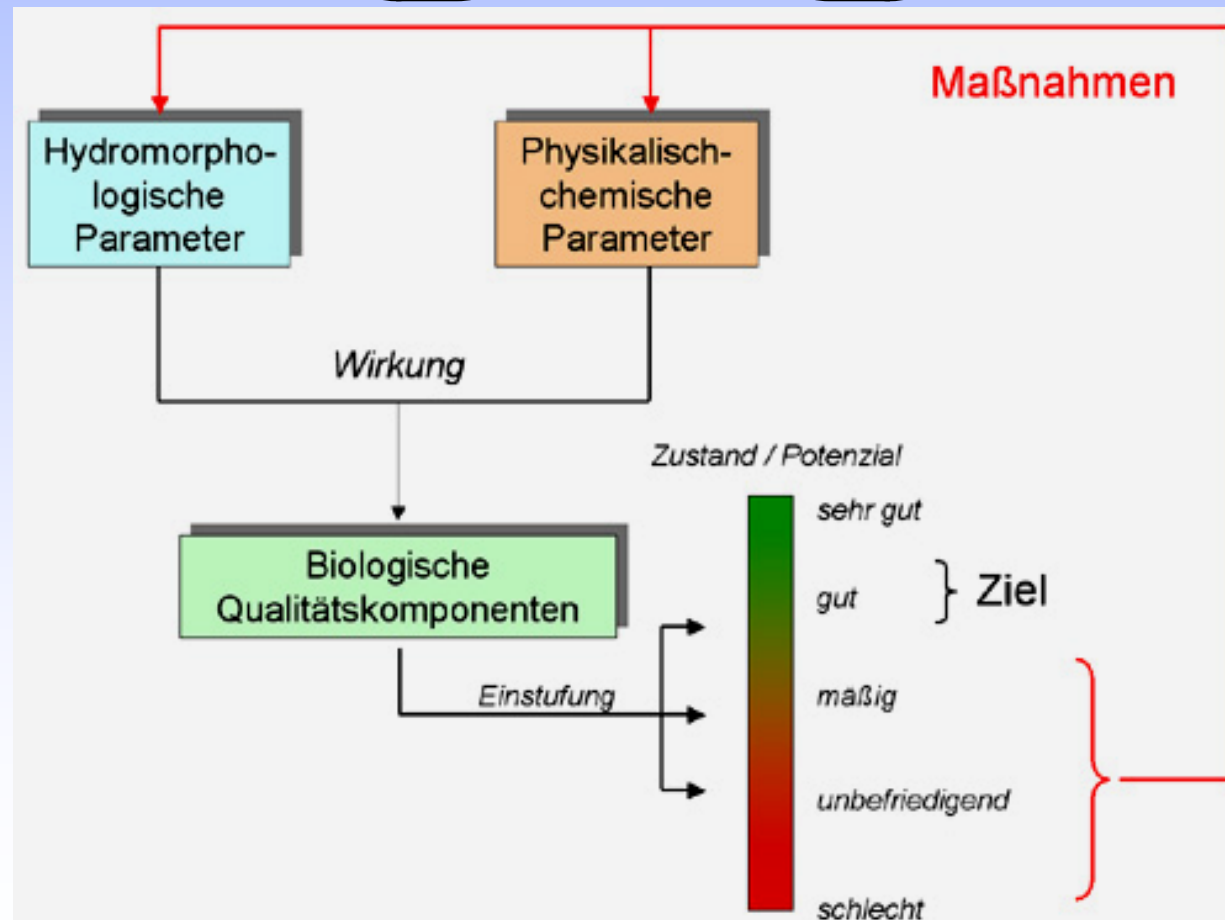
Maßnahmen

Hydromorphologische Parameter

Physikalisch-chemische Parameter

Wirkung

Zustand / Potenzial

Biologische Qualitätskomponenten

Einstufung

sehr gut

gut

Ziel

mäßig

unbefriedigend

schlecht